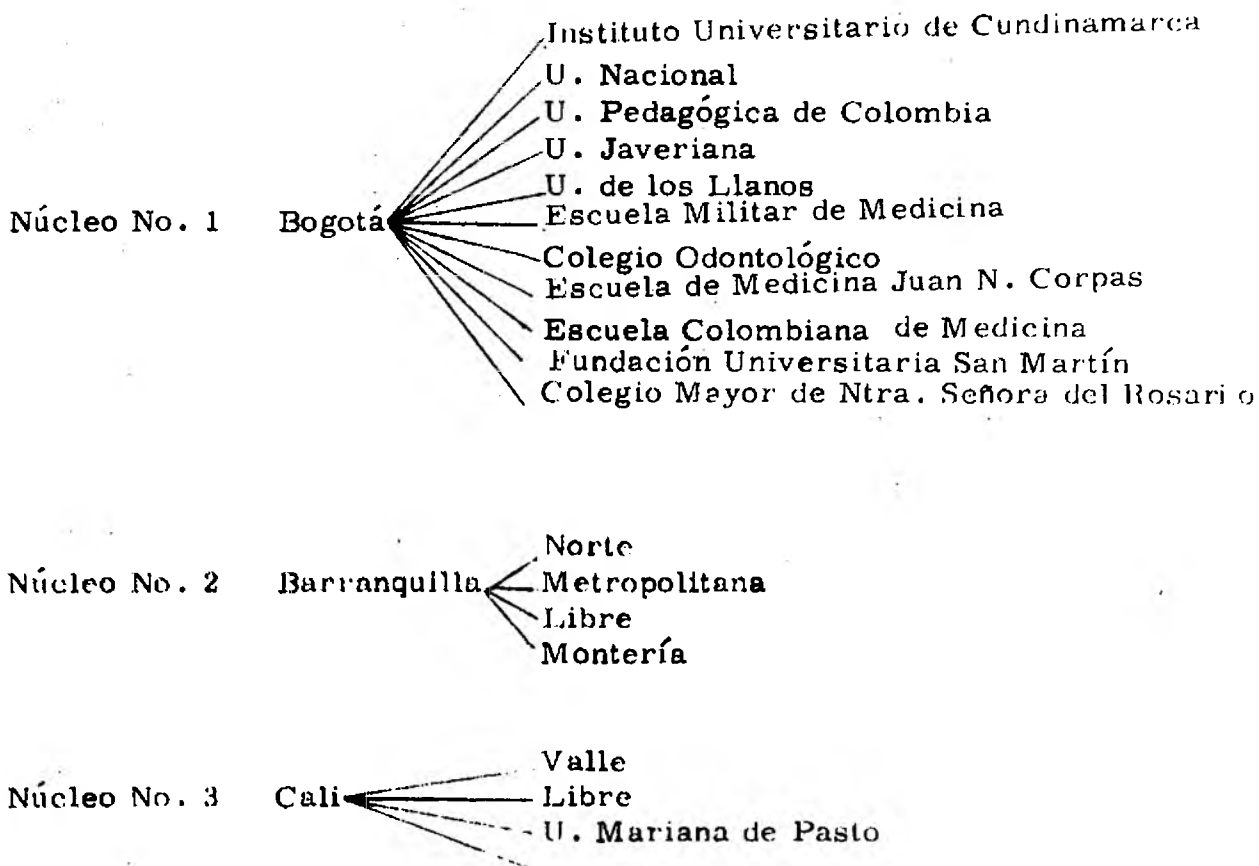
Núcleo No. 1 Bogotá

Instituto Universitario de Cundinamarca
U. Nacional
U. Pedagógica de Colombia
U. Javeriana
U. de los Llanos
Escuela Militar de Medicina
Colegio Odontológico
Escuela de Medicina Juan N. Corpas
Escuela Colombiana de Medicina
Fundación Universitaria San Martín
Colegio Mayor de Ntra. Señora del Rosario

Núcleo No. 2 Barranquilla

Norte
Metropolitana
Libre
Montería

Núcleo No. 3 Cali

Valle
Libre
U. Mariana de Pasto